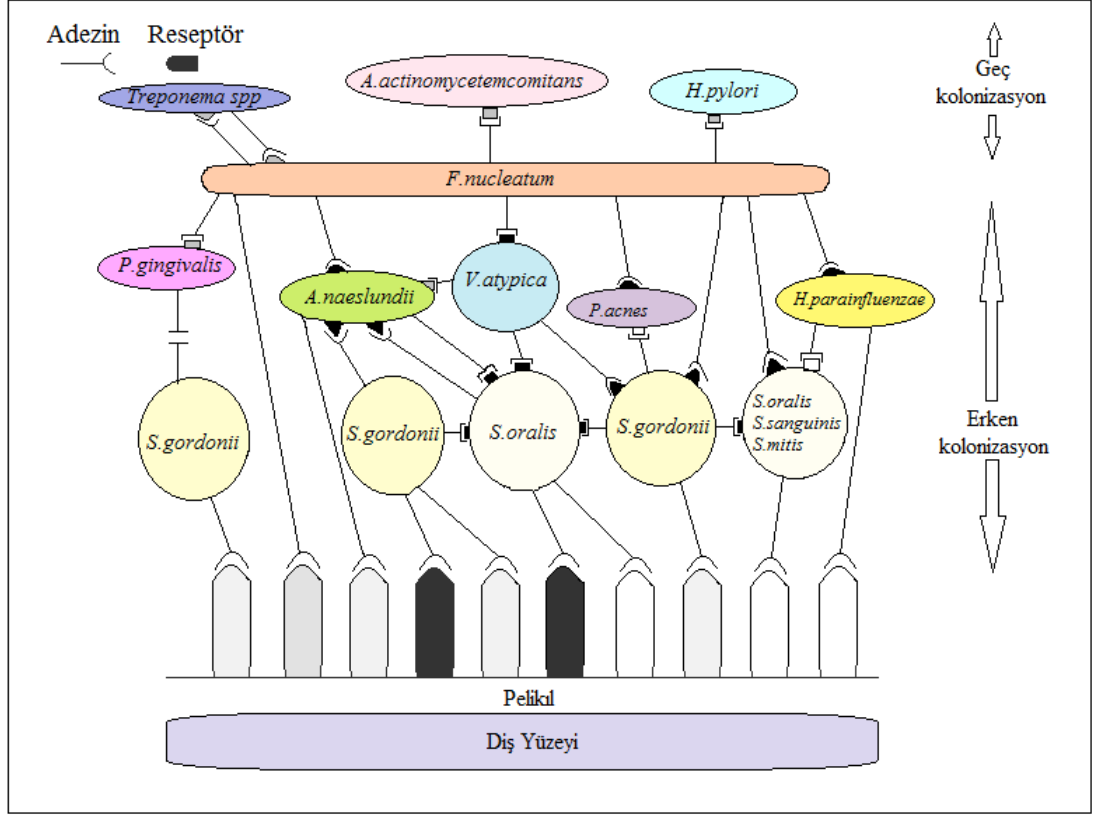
Adezin Reseptör

Treponema spp

A.actinomycetemcomitans

H.pylori

Geç kolonizasyon

F.nucleatum

P.gingivalis

A.naeslundii

V.atypica

P.acnes

H.parainfluenzae

S.gordonii

S.gordonii

S.oralis

S.gordonii

S.oralis S.sanguinis S.mitis

Erken kolonizasyon

Pelikıl

Diş Yüzeyi